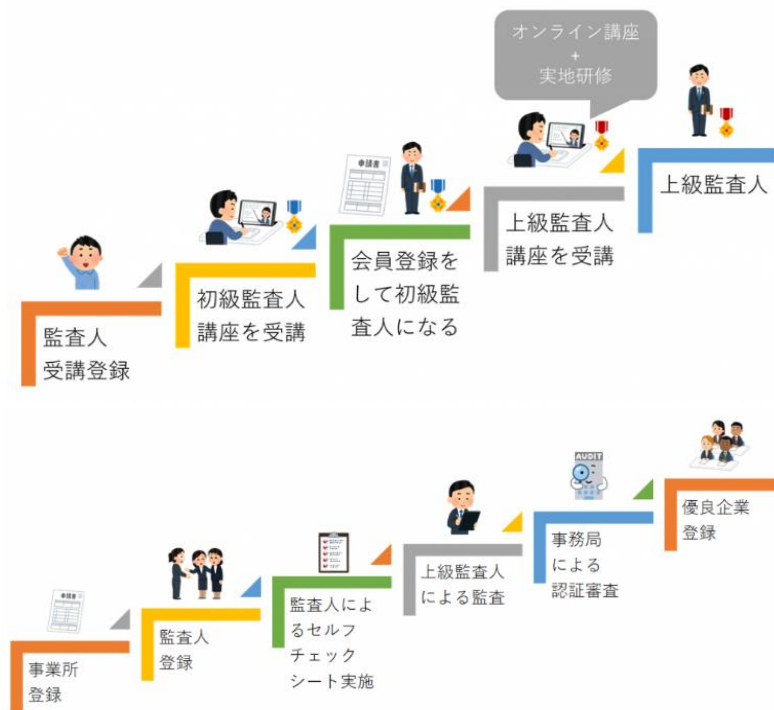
オンライン講座
+
実地研修

上級監査人

上級監査人講座を受講

申請書

会員登録をして初級監査人になる

初級監査人講座を受講

監査人受講登録

AUDIT

優良企業登録

事務局による認証審査

上級監査人による監査

監査人によるセルフチェックシート実施

監査人登録

申請書

事業所登録